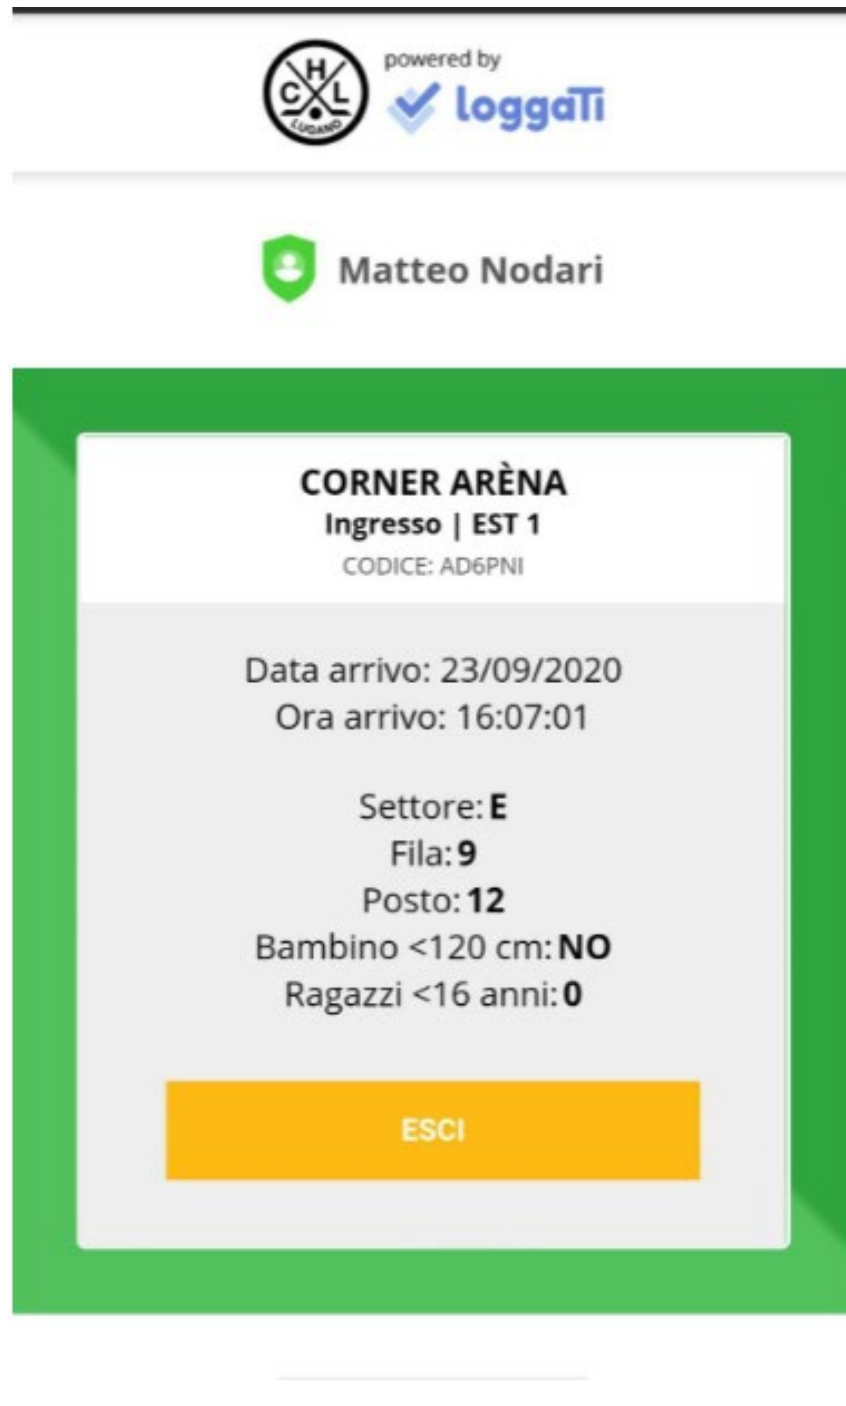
H C L LUGANO

powered by loggaTi

Matteo Nodari

CORNER ARÈNA
Ingresso | EST 1
CODICE: AD6PNI

Data arrivo: 23/09/2020
Ora arrivo: 16:07:01

Settore: **E**
Fila: **9**
Posto: **12**
Bambino <120 cm: **NO**
Ragazzi <16 anni: **0**

ESCI